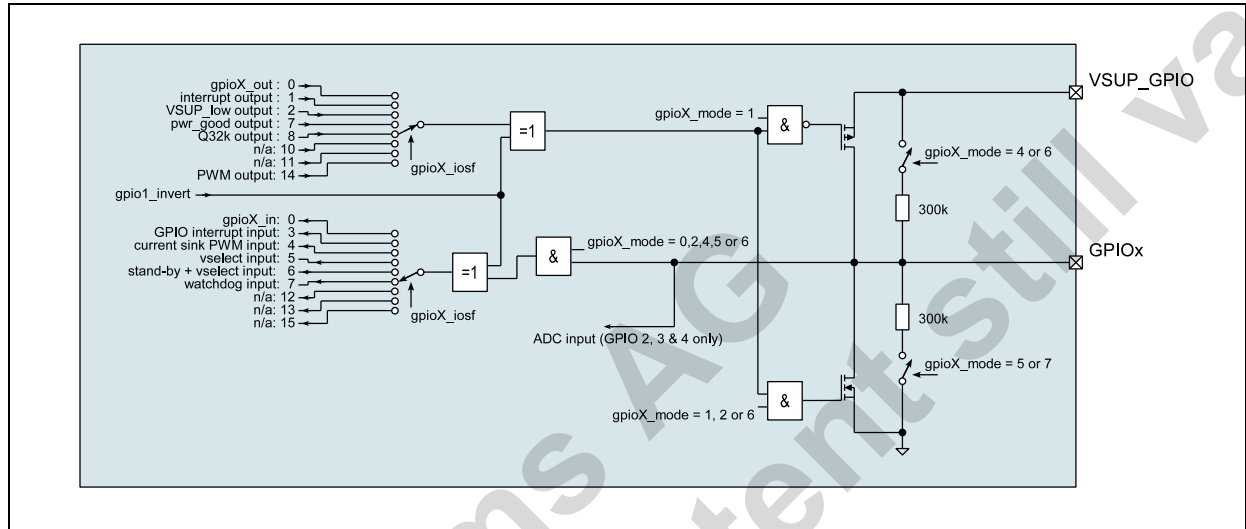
gpioX_out : 0
interrupt output : 1
VSUP_low output : 2
pwr_good output : 7
Q32k output : 8
n/a: 10
n/a: 11
PWM output: 14
gpioX_iosf
=1
gpioX_mode = 1
&
VSUP_GPIO
gpioX_mode = 4 or 6
gpio1_invert
300k
gpioX_in: 0
GPIO interrupt input: 3
current sink PWM input: 4
vselect input: 5
stand-by + vselect input: 6
watchdog input: 7
n/a: 12
n/a: 13
n/a: 15
=1
&
gpioX_mode = 0,2,4,5 or 6
GPIOx
gpioX_iosf
ADC input (GPIO 2, 3 & 4 only)
300k
gpioX_mode = 5 or 7
&
gpioX_mode = 1, 2 or 6
ams AG
technical content still valid